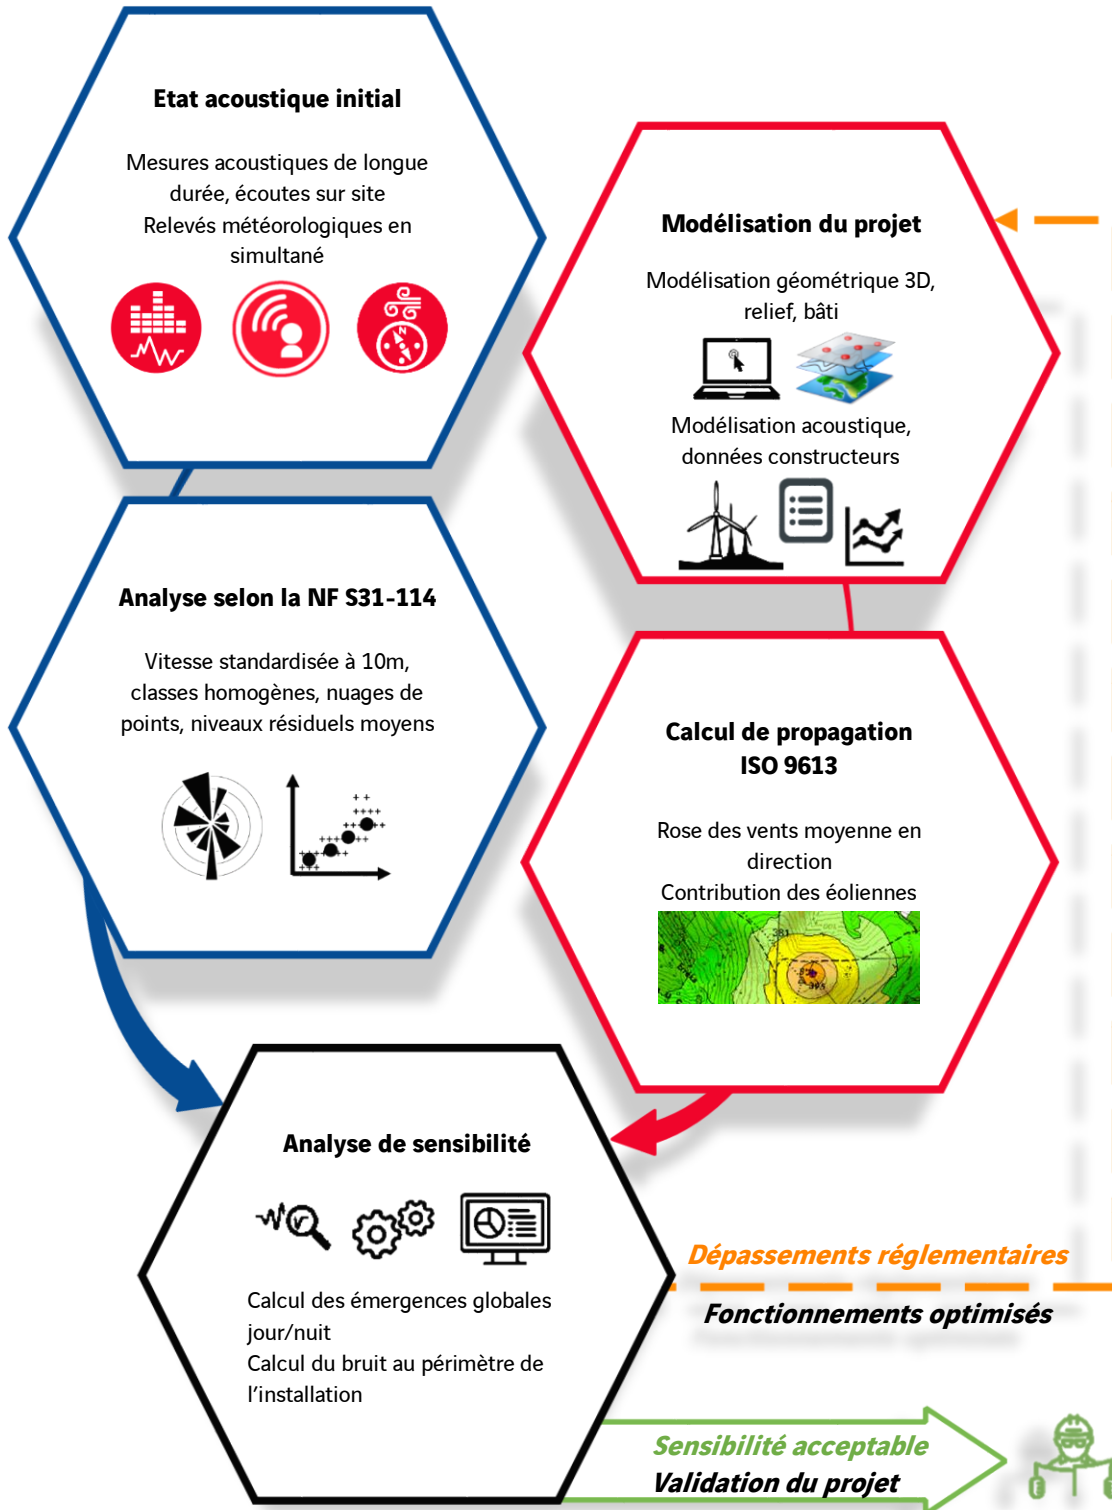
Etat acoustique initial

Mesures acoustiques de longue durée, écoutes sur site
Relevés météorologiques en simultané

Modélisation du projet

Modélisation géométrique 3D, relief, bâti

Modélisation acoustique, données constructeurs

Analyse selon la NF S31-114

Vitesse standardisée à 10m, classes homogènes, nuages de points, niveaux résiduels moyens

Calcul de propagation ISO 9613

Rose des vents moyenne en direction
Contribution des éoliennes

Analyse de sensibilité

Calcul des émergences globales jour/nuit
Calcul du bruit au périmètre de l'installation

Dépassements réglementaires

Fonctionnements optimisés

Sensibilité acceptable

Validation du projet